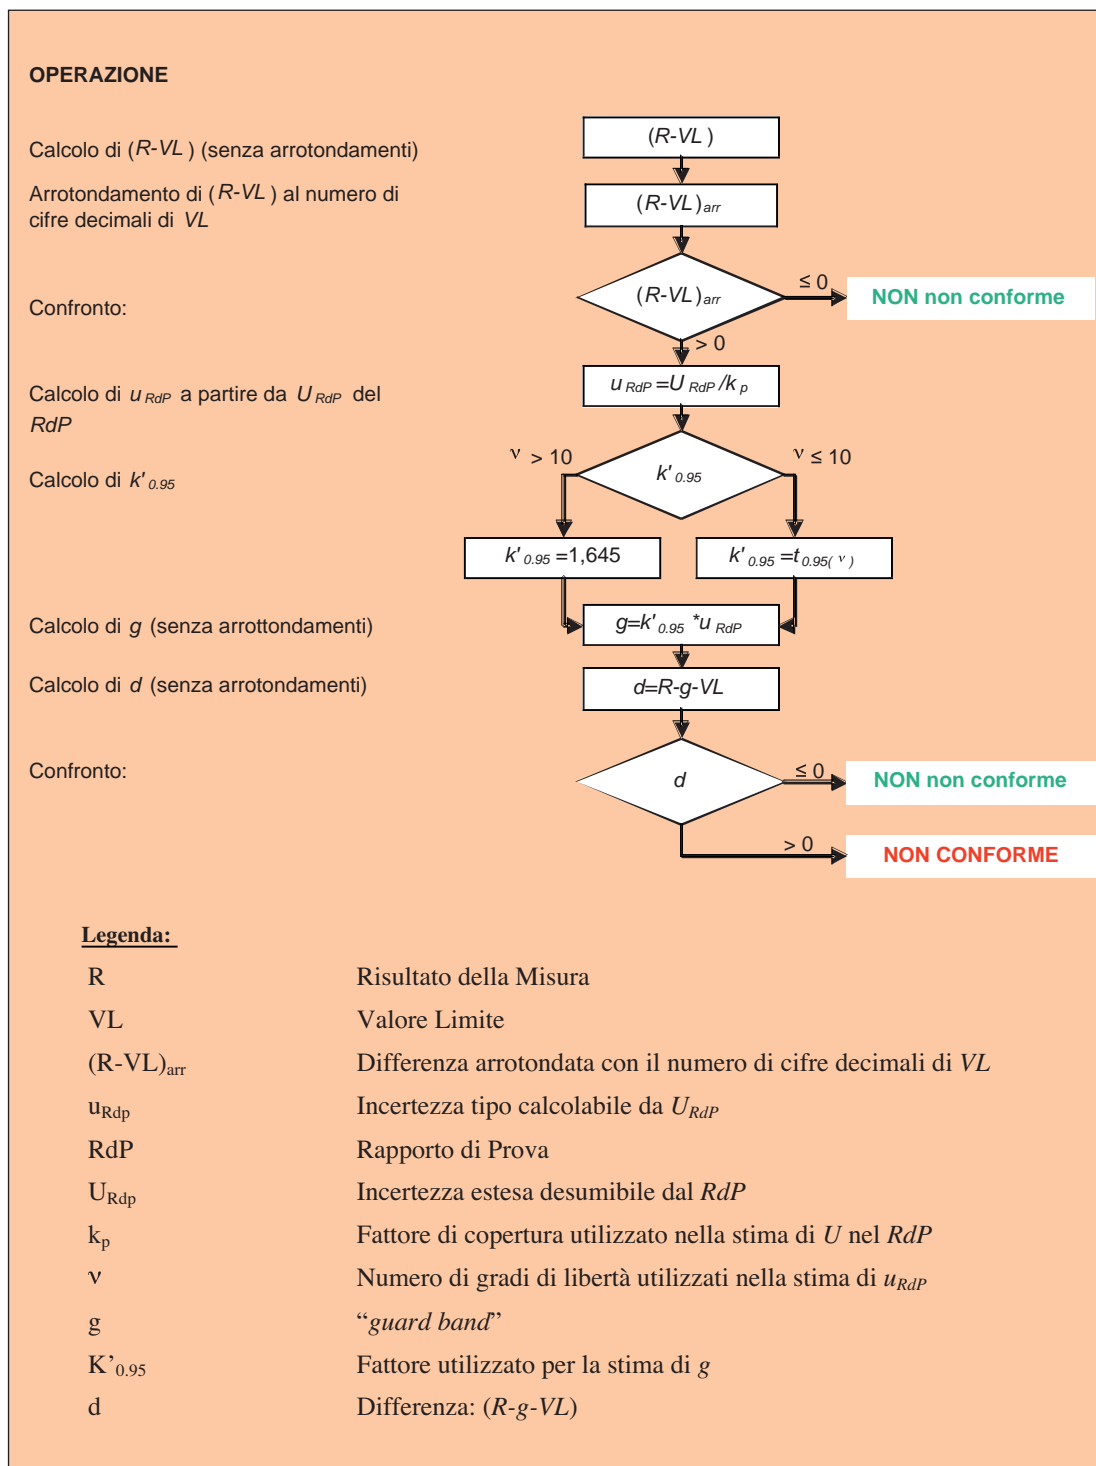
OPERAZIONE

Calcolo di $(R\text{-}VL)$ (senza arrotondamenti)

Arrotondamento di $(R\text{-}VL)$ al numero di cifre decimali di $VL$

Confronto:

Calcolo di $u_{RdP}$ a partire da $U_{RdP}$ del $RdP$

Calcolo di $k'_{0.95}$

Calcolo di $g$ (senza arrottondamenti)

Calcolo di $d$ (senza arrotondamenti)

Confronto:

$(R\text{-}VL)$

$(R\text{-}VL)_{arr}$

$(R\text{-}VL)_{arr}$

$\leq 0$

NON non conforme

$> 0$

$u_{RdP} = U_{RdP}/k_p$

$\nu > 10$

$k'_{0.95}$

$\nu \leq 10$

$k'_{0.95} = 1{,}645$

$k'_{0.95} = t_{0.95(\nu)}$

$g = k'_{0.95} * u_{RdP}$

$d = R\text{-}g\text{-}VL$

$d$

$\leq 0$

NON non conforme

$> 0$

NON CONFORME

Legenda:

| | |
|---|---|
| R | Risultato della Misura |
| VL | Valore Limite |
| $(R\text{-}VL)_{arr}$ | Differenza arrotondata con il numero di cifre decimali di $VL$ |
| $u_{Rdp}$ | Incertezza tipo calcolabile da $U_{RdP}$ |
| RdP | Rapporto di Prova |
| $U_{Rdp}$ | Incertezza estesa desumibile dal $RdP$ |
| $k_p$ | Fattore di copertura utilizzato nella stima di $U$ nel $RdP$ |
| $\nu$ | Numero di gradi di libertà utilizzati nella stima di $u_{RdP}$ |
| g | "guard band" |
| $K'_{0.95}$ | Fattore utilizzato per la stima di $g$ |
| d | Differenza: $(R\text{-}g\text{-}VL)$ |